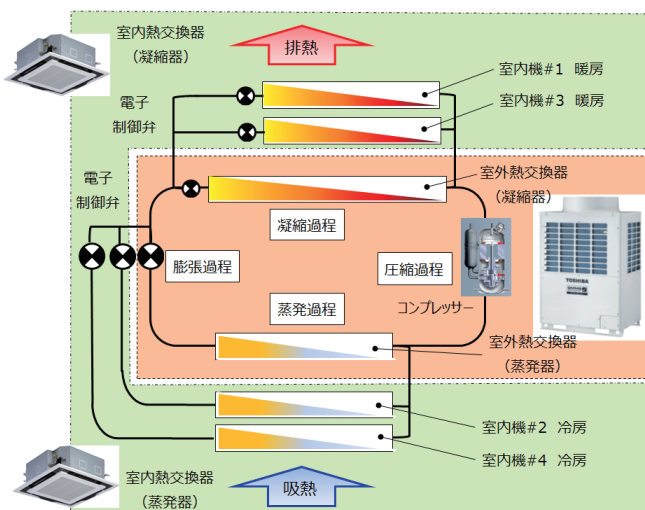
室内熱交換器
（凝縮器）

排熱

室内機＃1　暖房

室内機＃3　暖房

電子
制御弁

室外熱交換器
（凝縮器）

電子
制御弁

凝縮過程

膨張過程

圧縮過程

TOSHIBA

蒸発過程

コンプレッサー

室外熱交換器
（蒸発器）

室内機＃2　冷房

室内機＃4　冷房

室内熱交換器
（蒸発器）

吸熱